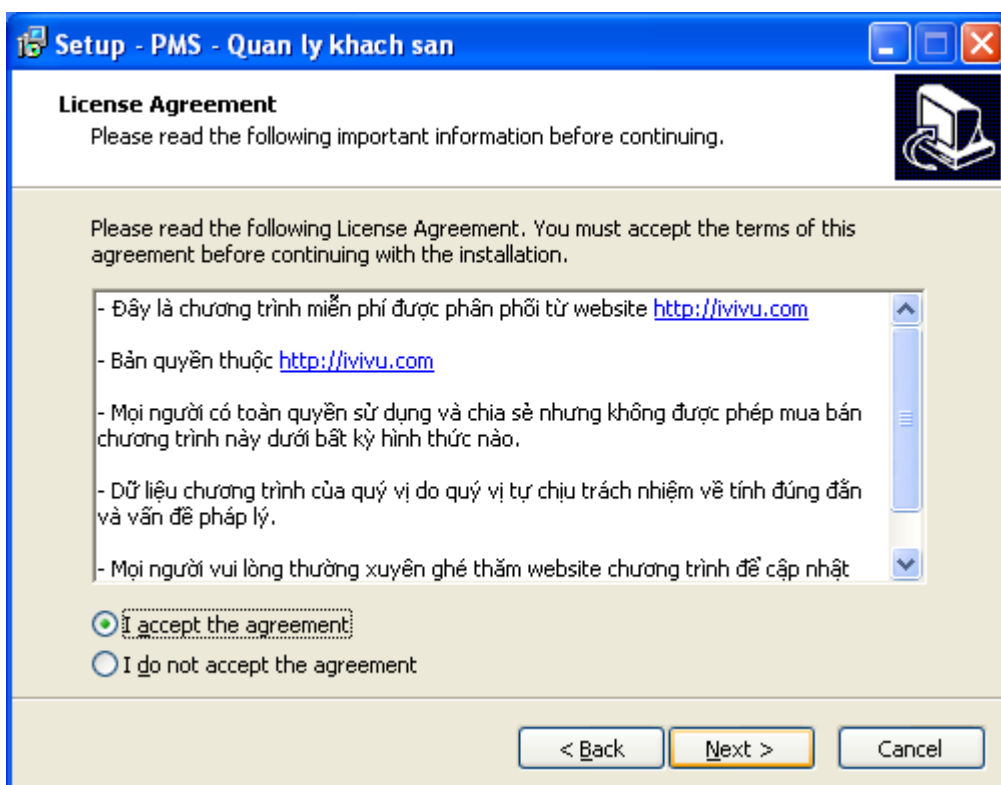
Setup - PMS - Quan ly khach san

License Agreement
Please read the following important information before continuing.

Please read the following License Agreement. You must accept the terms of this agreement before continuing with the installation.

- Đây là chương trình miễn phí được phân phối từ website http://ivivu.com

- Bản quyền thuộc http://ivivu.com

- Mọi người có toàn quyền sử dụng và chia sẻ nhưng không được phép mua bán chương trình này dưới bất kỳ hình thức nào.

- Dữ liệu chương trình của quý vị do quý vị tự chịu trách nhiệm về tính đúng đắn và vấn đề pháp lý.

- Mọi người vui lòng thường xuyên ghé thăm website chương trình để cập nhật

I accept the agreement
I do not accept the agreement

< Back
Next >
Cancel